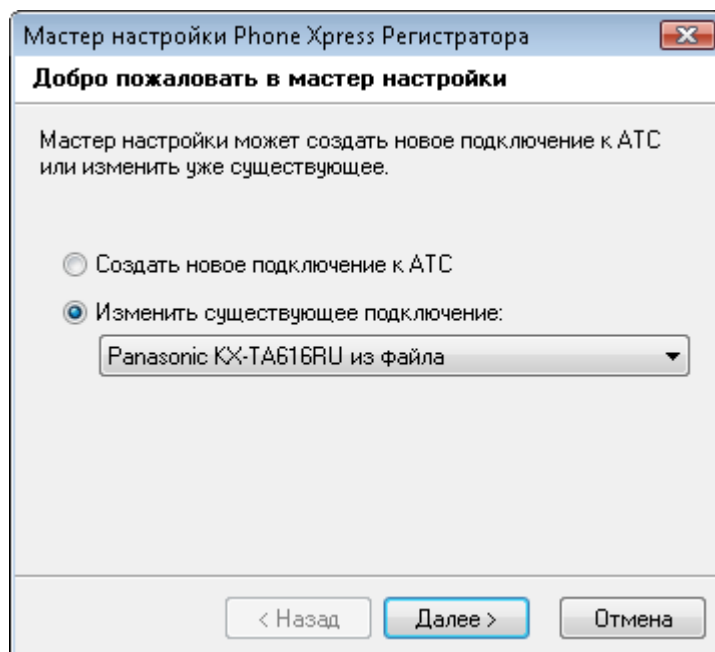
Мастер настройки Phone Xpress Регистратора

Добро пожаловать в мастер настройки

Мастер настройки может создать новое подключение к АТС или изменить уже существующее.

Создать новое подключение к АТС

Изменить существующее подключение:

Panasonic KX-TA616RU из файла

< Назад

Далее >

Отмена